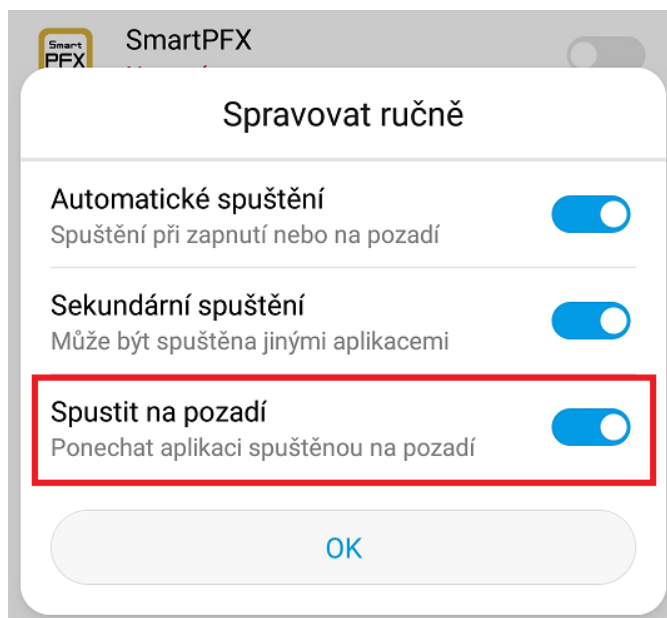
Smart
PFX

SmartPFX

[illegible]

Spravovat ručně

Automatické spuštění
Spuštění při zapnutí nebo na pozadí

Sekundární spuštění
Může být spuštěna jinými aplikacemi

Spustit na pozadí
Ponechat aplikaci spuštěnou na pozadí

OK